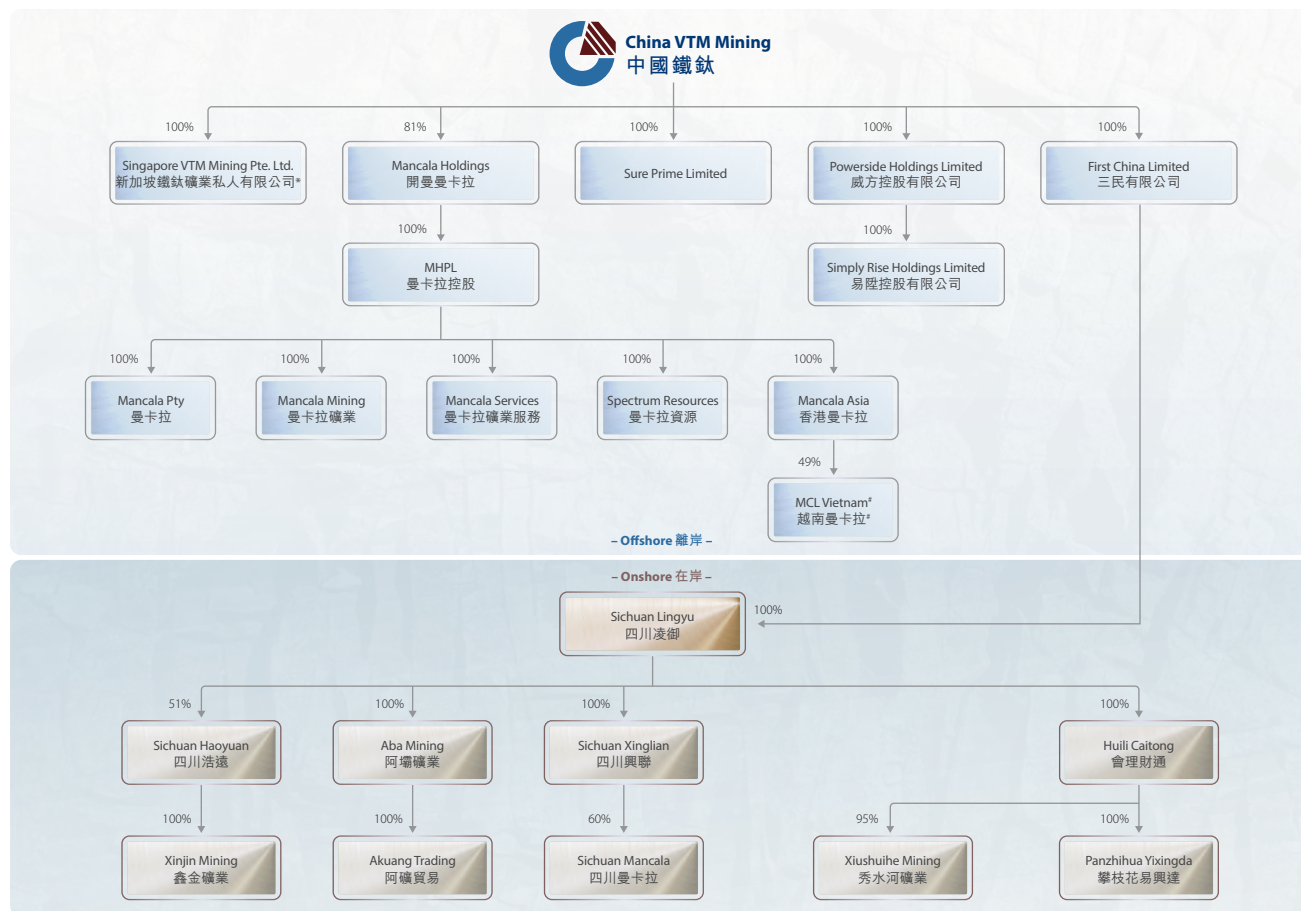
China VTM Mining
中國鐵鈦

100%
Singapore VTM Mining Pte. Ltd.
新加坡鐵鈦礦業私人有限公司*

81%
Mancala Holdings
開曼曼卡拉

100%
Sure Prime Limited

100%
Powerside Holdings Limited
威方控股有限公司

100%
First China Limited
三民有限公司

100%
MHPL
曼卡拉控股

100%
Simply Rise Holdings Limited
易陞控股有限公司

100%
Mancala Pty
曼卡拉

100%
Mancala Mining
曼卡拉礦業

100%
Mancala Services
曼卡拉礦業服務

100%
Spectrum Resources
曼卡拉資源

100%
Mancala Asia
香港曼卡拉

49%
MCL Vietnam#
越南曼卡拉#

– Offshore 離岸 –

– Onshore 在岸 –

Sichuan Lingyu
四川凌御
100%

51%
Sichuan Haoyuan
四川浩遠

100%
Aba Mining
阿壩礦業

100%
Sichuan Xinglian
四川興聯

100%
Huili Caitong
會理財通

100%
Xinjin Mining
鑫金礦業

100%
Akuang Trading
阿礦貿易

60%
Sichuan Mancala
四川曼卡拉

95%
Xiushuihe Mining
秀水河礦業

100%
Panzhihua Yixingda
攀枝花易興達